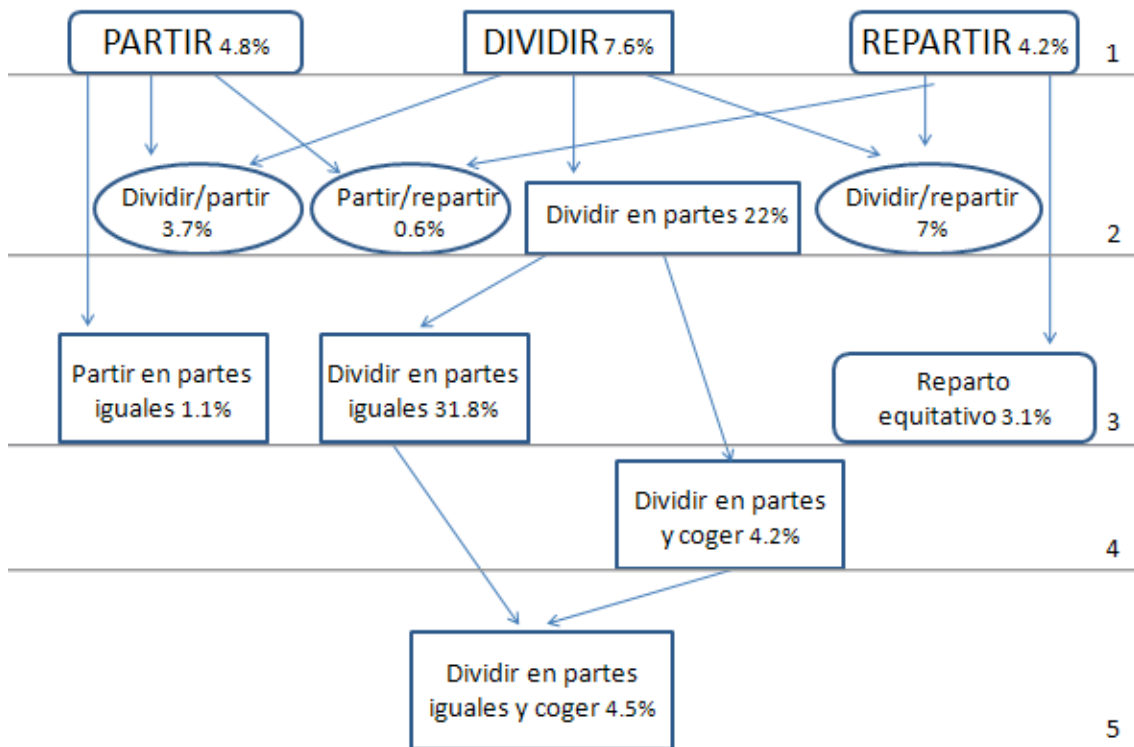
PARTIR 4.8%

DIVIDIR 7.6%

REPARTIR 4.2%

1

Dividir/partir 3.7%

Partir/repartir 0.6%

Dividir en partes 22%

Dividir/repartir 7%

2

Partir en partes iguales 1.1%

Dividir en partes iguales 31.8%

Reparto equitativo 3.1%

3

Dividir en partes y coger 4.2%

4

Dividir en partes iguales y coger 4.5%

5